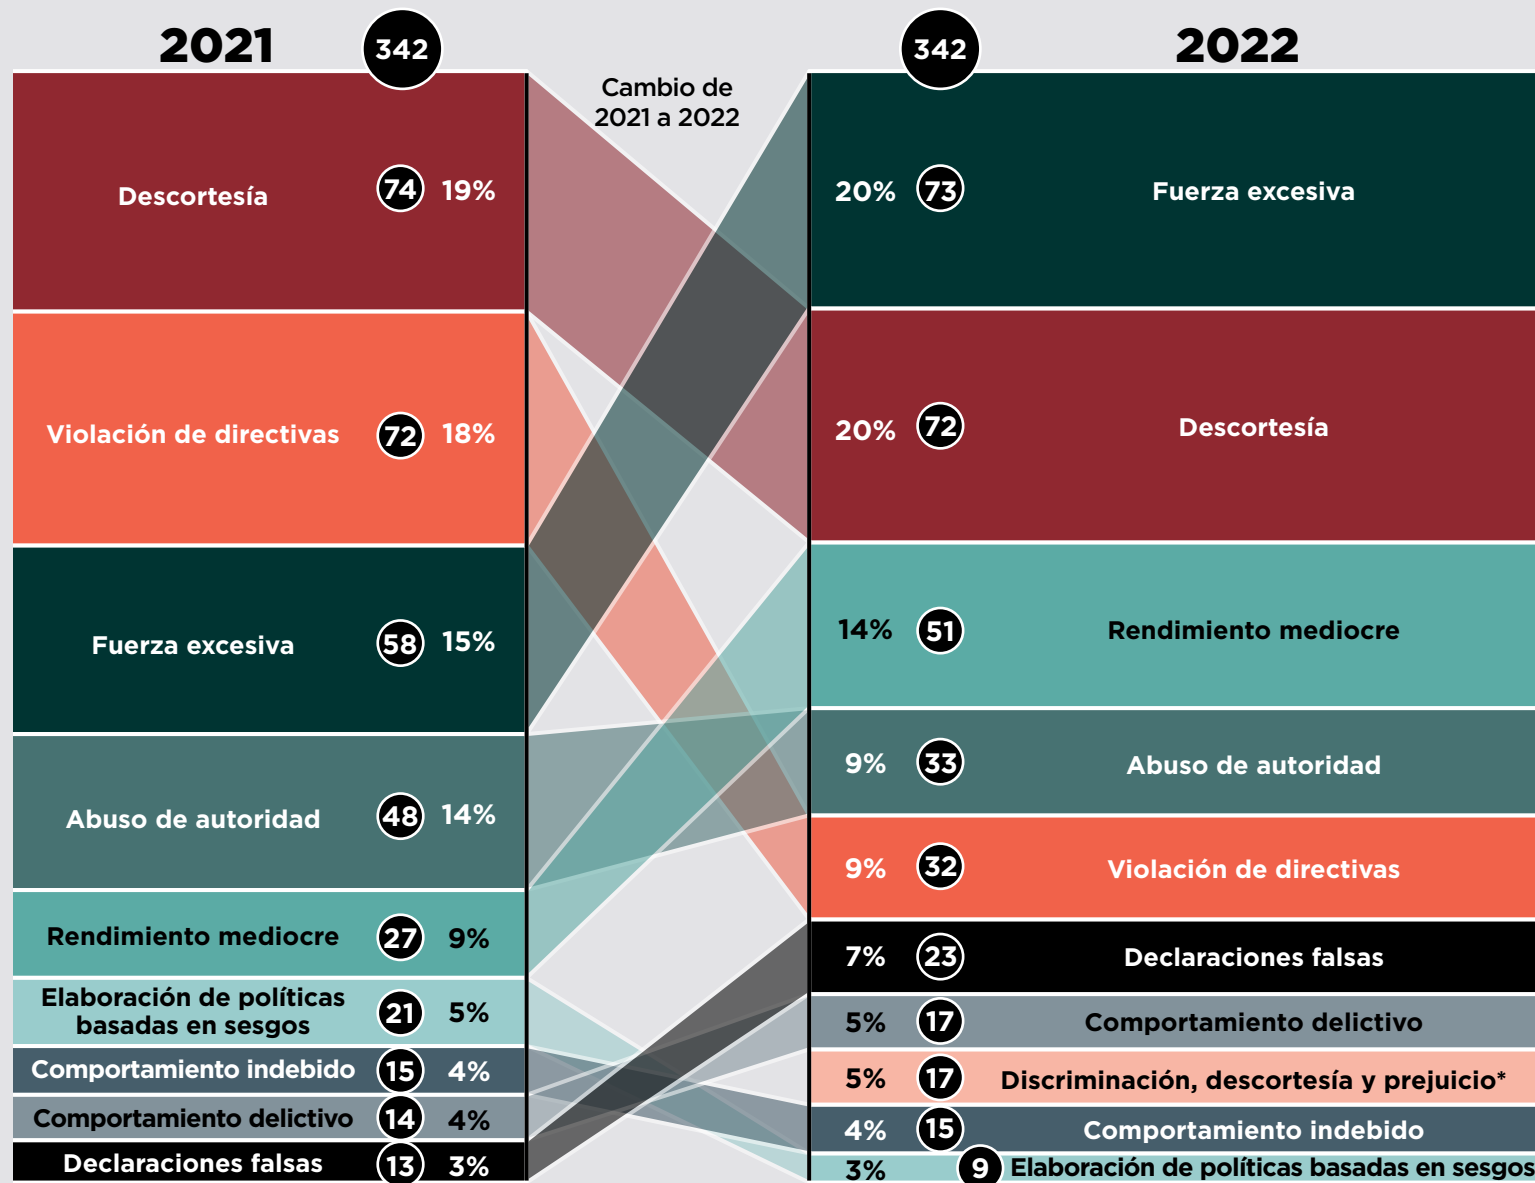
2021 342

Cambio de 2021 a 2022

342 2022

Descortesía 74 19%

Violación de directivas 72 18%

Fuerza excesiva 58 15%

Abuso de autoridad 48 14%

Rendimiento mediocre 27 9%

Elaboración de políticas basadas en sesgos 21 5%

Comportamiento indebido 15 4%

Comportamiento delictivo 14 4%

Declaraciones falsas 13 3%

20% 73 Fuerza excesiva

20% 72 Descortesía

14% 51 Rendimiento mediocre

9% 33 Abuso de autoridad

9% 32 Violación de directivas

7% 23 Declaraciones falsas

5% 17 Comportamiento delictivo

5% 17 Discriminación, descortesía y prejuicio*

4% 15 Comportamiento indebido

3% 9 Elaboración de políticas basadas en sesgos